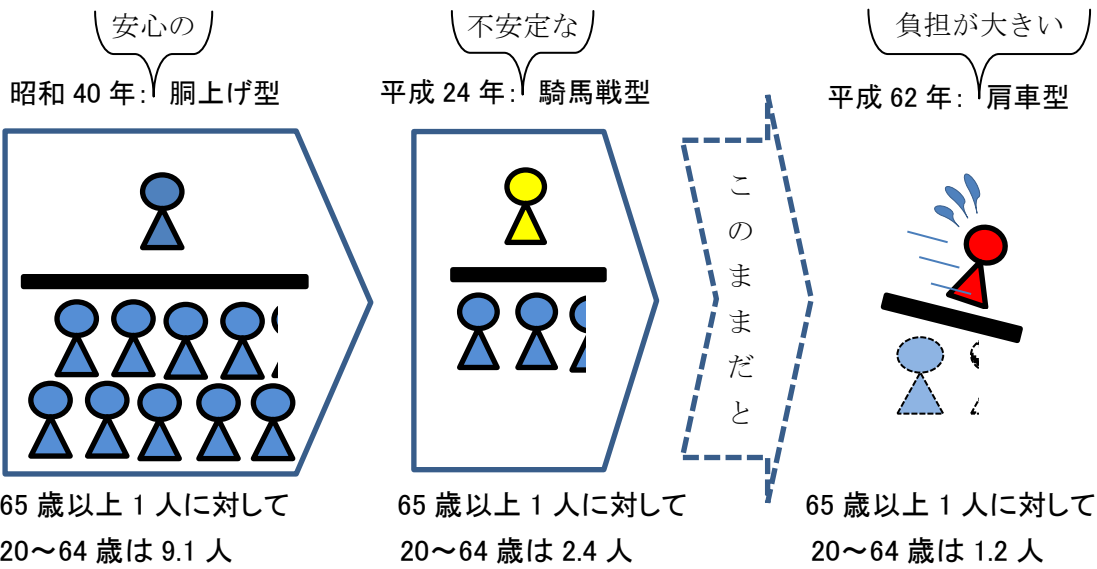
安心の
昭和 40 年: 胴上げ型

65 歳以上 1 人に対して
20～64 歳は 9.1 人

不安定な
平成 24 年: 騎馬戦型

65 歳以上 1 人に対して
20～64 歳は 2.4 人

このままだと

負担が大きい
平成 62 年: 肩車型

65 歳以上 1 人に対して
20～64 歳は 1.2 人